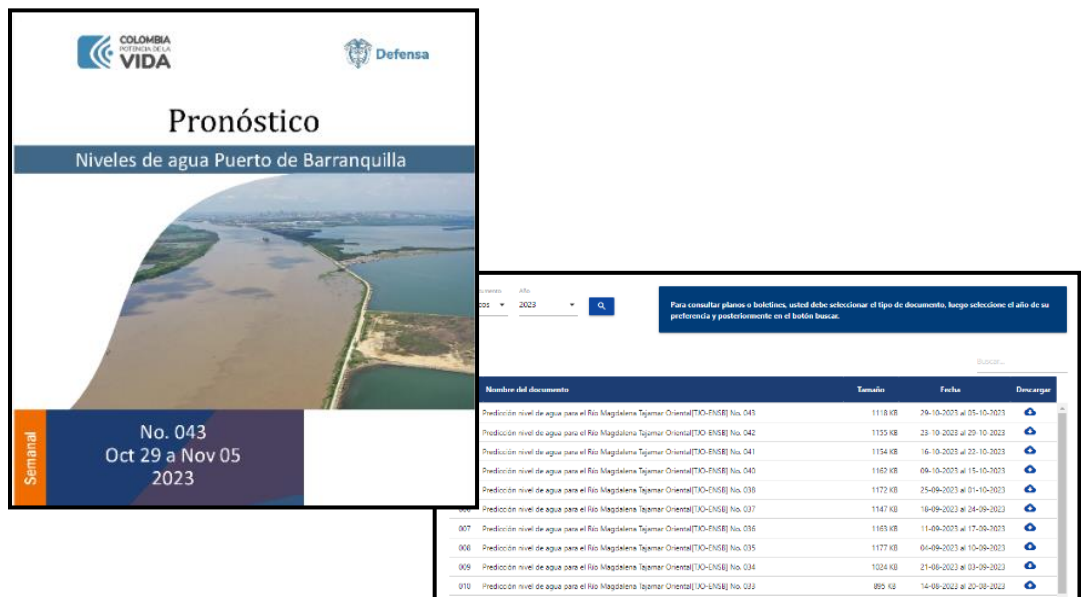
COLOMBIA POTENCIA DE LA VIDA

Defensa

Pronóstico

Niveles de agua Puerto de Barranquilla

Semanal

No. 043
Oct 29 a Nov 05
2023

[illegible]ocumento
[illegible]cos

Año
2023

Para consultar planos o boletines, usted debe seleccionar el tipo de documento, luego seleccione el año de su preferencia y posteriormente en el botón buscar.

Buscar...

| | Nombre del documento | Tamaño | Fecha | Descargar |
|---|---|---|---|---|
| | Predicción nivel de agua para el Río Magdalena Tajamar Oriental[TJO-ENSB] No. 043 | 1118 KB | 29-10-2023 al 05-10-2023 | |
| | Predicción nivel de agua para el Río Magdalena Tajamar Oriental[TJO-ENSB] No. 042 | 1155 KB | 23-10-2023 al 29-10-2023 | |
| | Predicción nivel de agua para el Río Magdalena Tajamar Oriental[TJO-ENSB] No. 041 | 1134 KB | 16-10-2023 al 22-10-2023 | |
| | Predicción nivel de agua para el Río Magdalena Tajamar Oriental[TJO-ENSB] No. 040 | 1162 KB | 09-10-2023 al 15-10-2023 | |
| | Predicción nivel de agua para el Río Magdalena Tajamar Oriental[TJO-ENSB] No. 038 | 1172 KB | 25-09-2023 al 01-10-2023 | |
| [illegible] | Predicción nivel de agua para el Río Magdalena Tajamar Oriental[TJO-ENSB] No. 037 | 1147 KB | 18-09-2023 al 24-09-2023 | |
| 007 | Predicción nivel de agua para el Río Magdalena Tajamar Oriental[TJO-ENSB] No. 036 | 1163 KB | 11-09-2023 al 17-09-2023 | |
| 008 | Predicción nivel de agua para el Río Magdalena Tajamar Oriental[TJO-ENSB] No. 035 | 1177 KB | 04-09-2023 al 10-09-2023 | |
| 009 | Predicción nivel de agua para el Río Magdalena Tajamar Oriental[TJO-ENSB] No. 034 | 1024 KB | 21-08-2023 al 03-09-2023 | |
| 010 | Predicción nivel de agua para el Río Magdalena Tajamar Oriental[TJO-ENSB] No. 033 | 895 KB | 14-08-2023 al 20-08-2023 | |